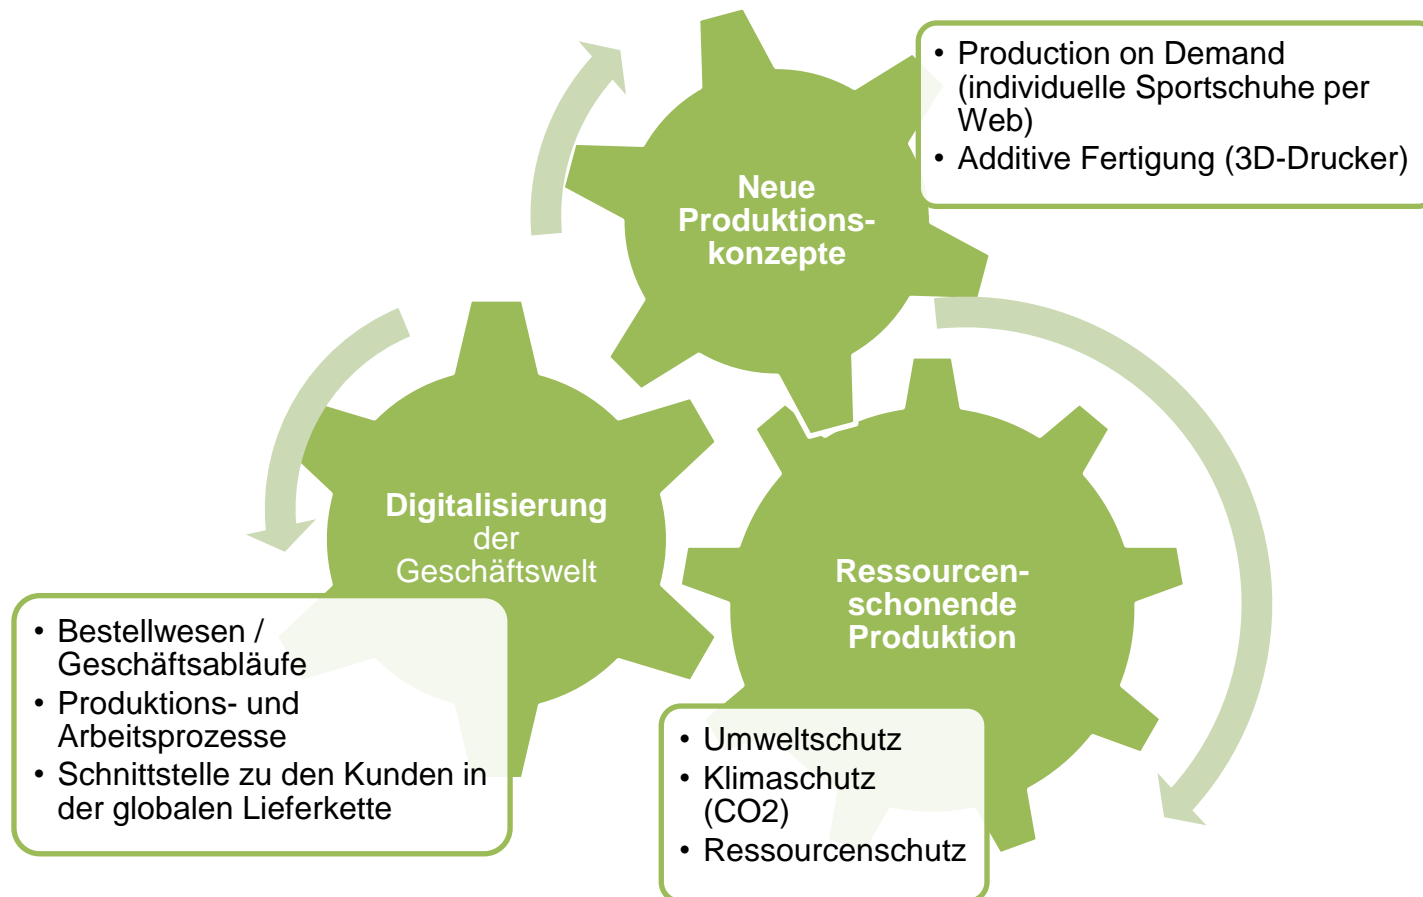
Neue Produktionskonzepte

• Production on Demand (individuelle Sportschuhe per Web)
• Additive Fertigung (3D-Drucker)

Digitalisierung der Geschäftswelt

• Bestellwesen / Geschäftsabläufe
• Produktions- und Arbeitsprozesse
• Schnittstelle zu den Kunden in der globalen Lieferkette

Ressourcenschonende Produktion

• Umweltschutz
• Klimaschutz (CO2)
• Ressourcenschutz